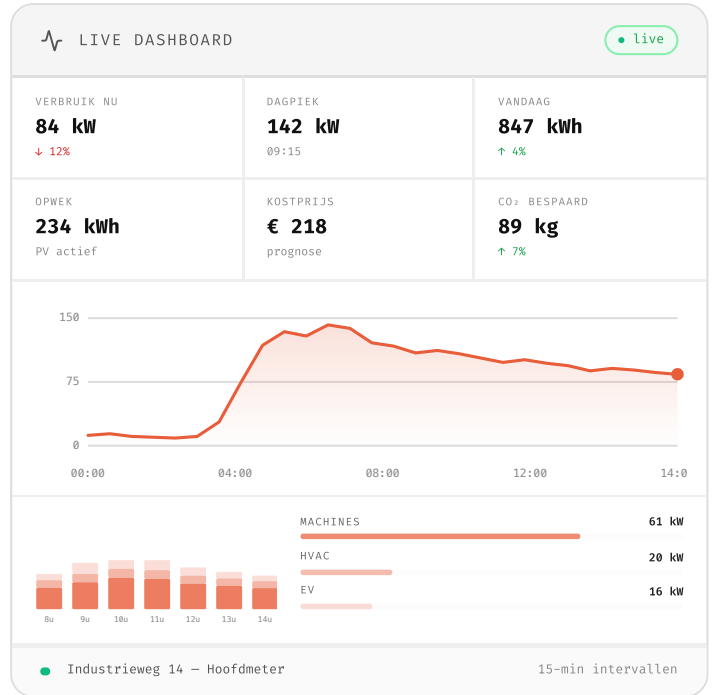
LIVE DASHBOARD

live

VERBRUIK NU
84 kW
↓ 12%

DAGPIEK
142 kW
09:15

VANDAAG
847 kWh
↑ 4%

OPWEK
234 kWh
PV actief

KOSTPRIJS
€ 218
prognose

$CO_2$ BESPAARD
89 kg
↑ 7%

150
75
0
00:00
04:00
08:00
12:00
14:0

8u
9u
10u
11u
12u
13u
14u

MACHINES 61 kW
HVAC 20 kW
EV 16 kW

Industrieweg 14 — Hoofdmeter
15-min intervallen